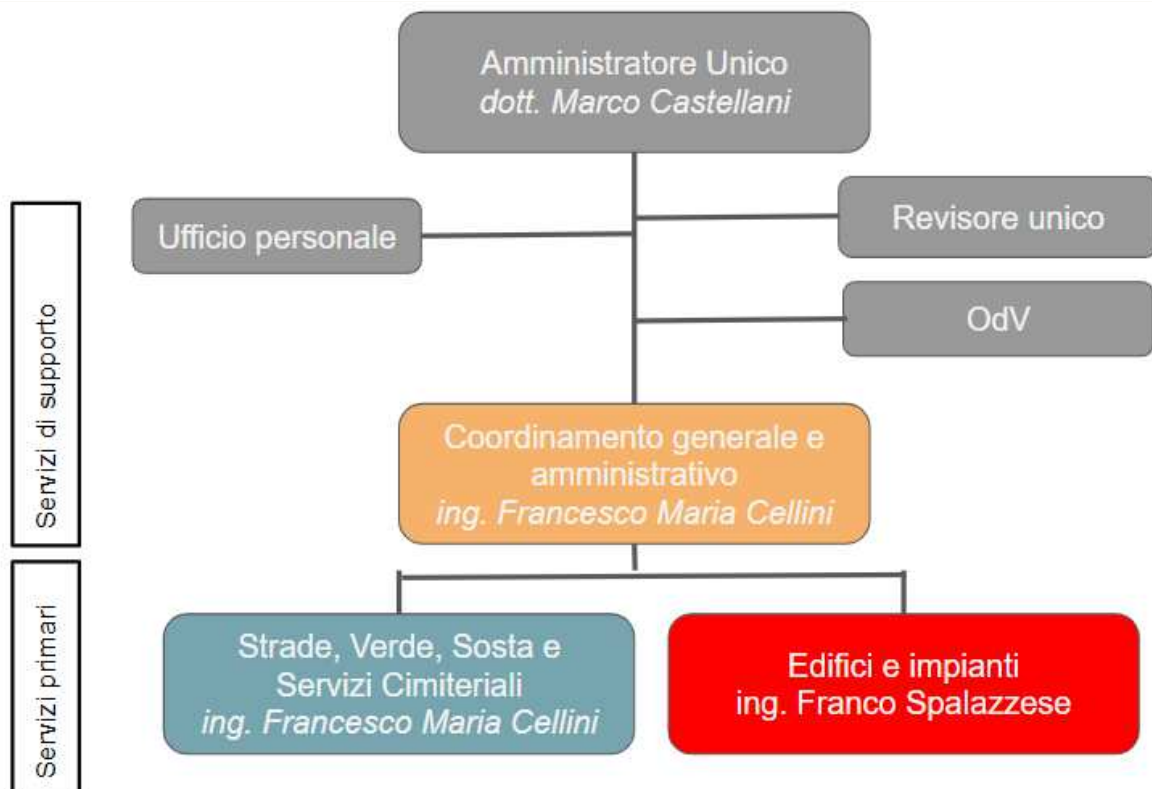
Amministratore Unico
*dott. Marco Castellani*

Ufficio personale

Revisore unico

OdV

Servizi di supporto

Coordinamento generale e amministrativo
*ing. Francesco Maria Cellini*

Servizi primari

Strade, Verde, Sosta e Servizi Cimiteriali
*ing. Francesco Maria Cellini*

Edifici e impianti
ing. Franco Spalazzese